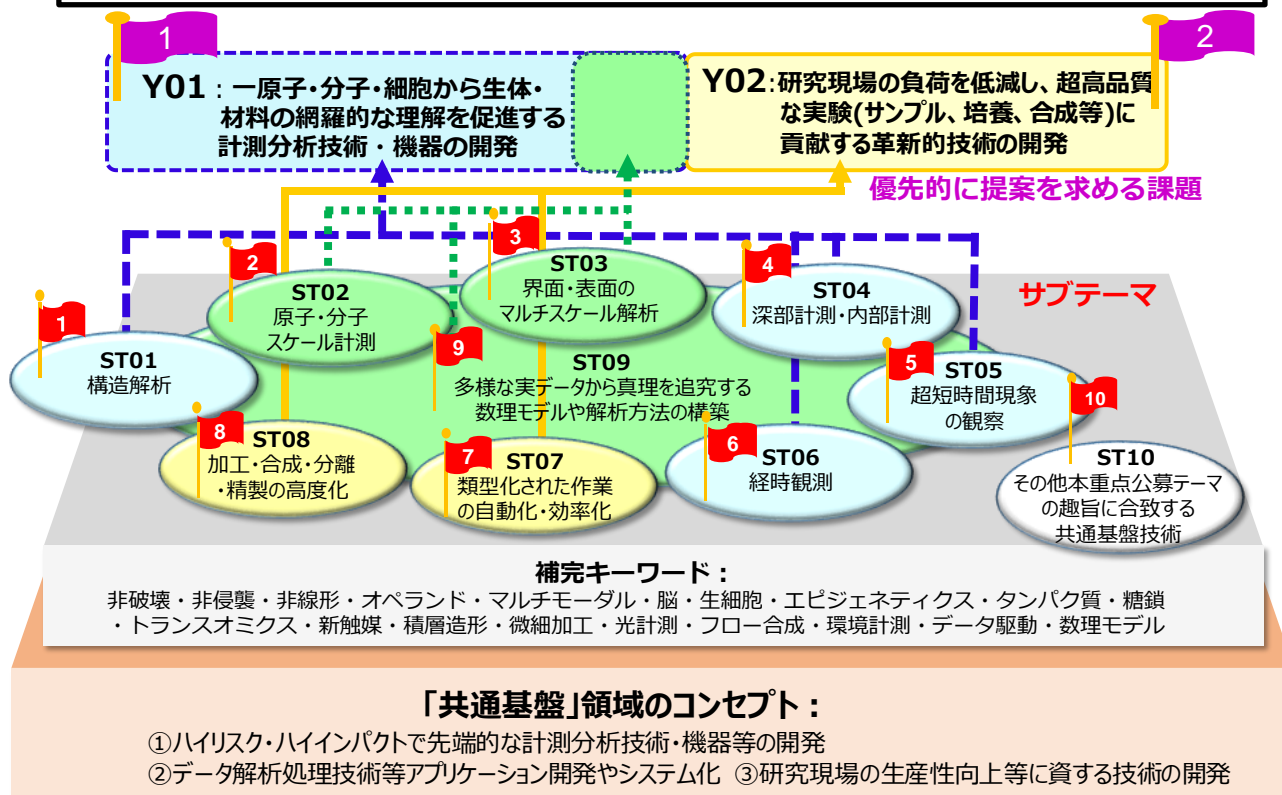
1

Y01：一原子・分子・細胞から生体・材料の網羅的な理解を促進する計測分析技術・機器の開発

2

Y02：研究現場の負荷を低減し、超高品質な実験(サンプル、培養、合成等)に貢献する革新的技術の開発

優先的に提案を求める課題

サブテーマ

1
ST01
構造解析

2
ST02
原子・分子
スケール計測

3
ST03
界面・表面の
マルチスケール解析

4
ST04
深部計測・内部計測

5
ST05
超短時間現象
の観察

9
ST09
多様な実データから真理を追究する
数理モデルや解析方法の構築

10
ST10
その他本重点公募テーマ
の趣旨に合致する
共通基盤技術

8
ST08
加工・合成・分離
・精製の高度化

7
ST07
類型化された作業
の自動化・効率化

6
ST06
経時観測

補完キーワード：
非破壊・非侵襲・非線形・オペランド・マルチモーダル・脳・生細胞・エピジェネティクス・タンパク質・糖鎖・トランスオミクス・新触媒・積層造形・微細加工・光計測・フロー合成・環境計測・データ駆動・数理モデル

「共通基盤」領域のコンセプト：
①ハイリスク・ハイインパクトで先端的な計測分析技術・機器等の開発
②データ解析処理技術等アプリケーション開発やシステム化 ③研究現場の生産性向上等に資する技術の開発